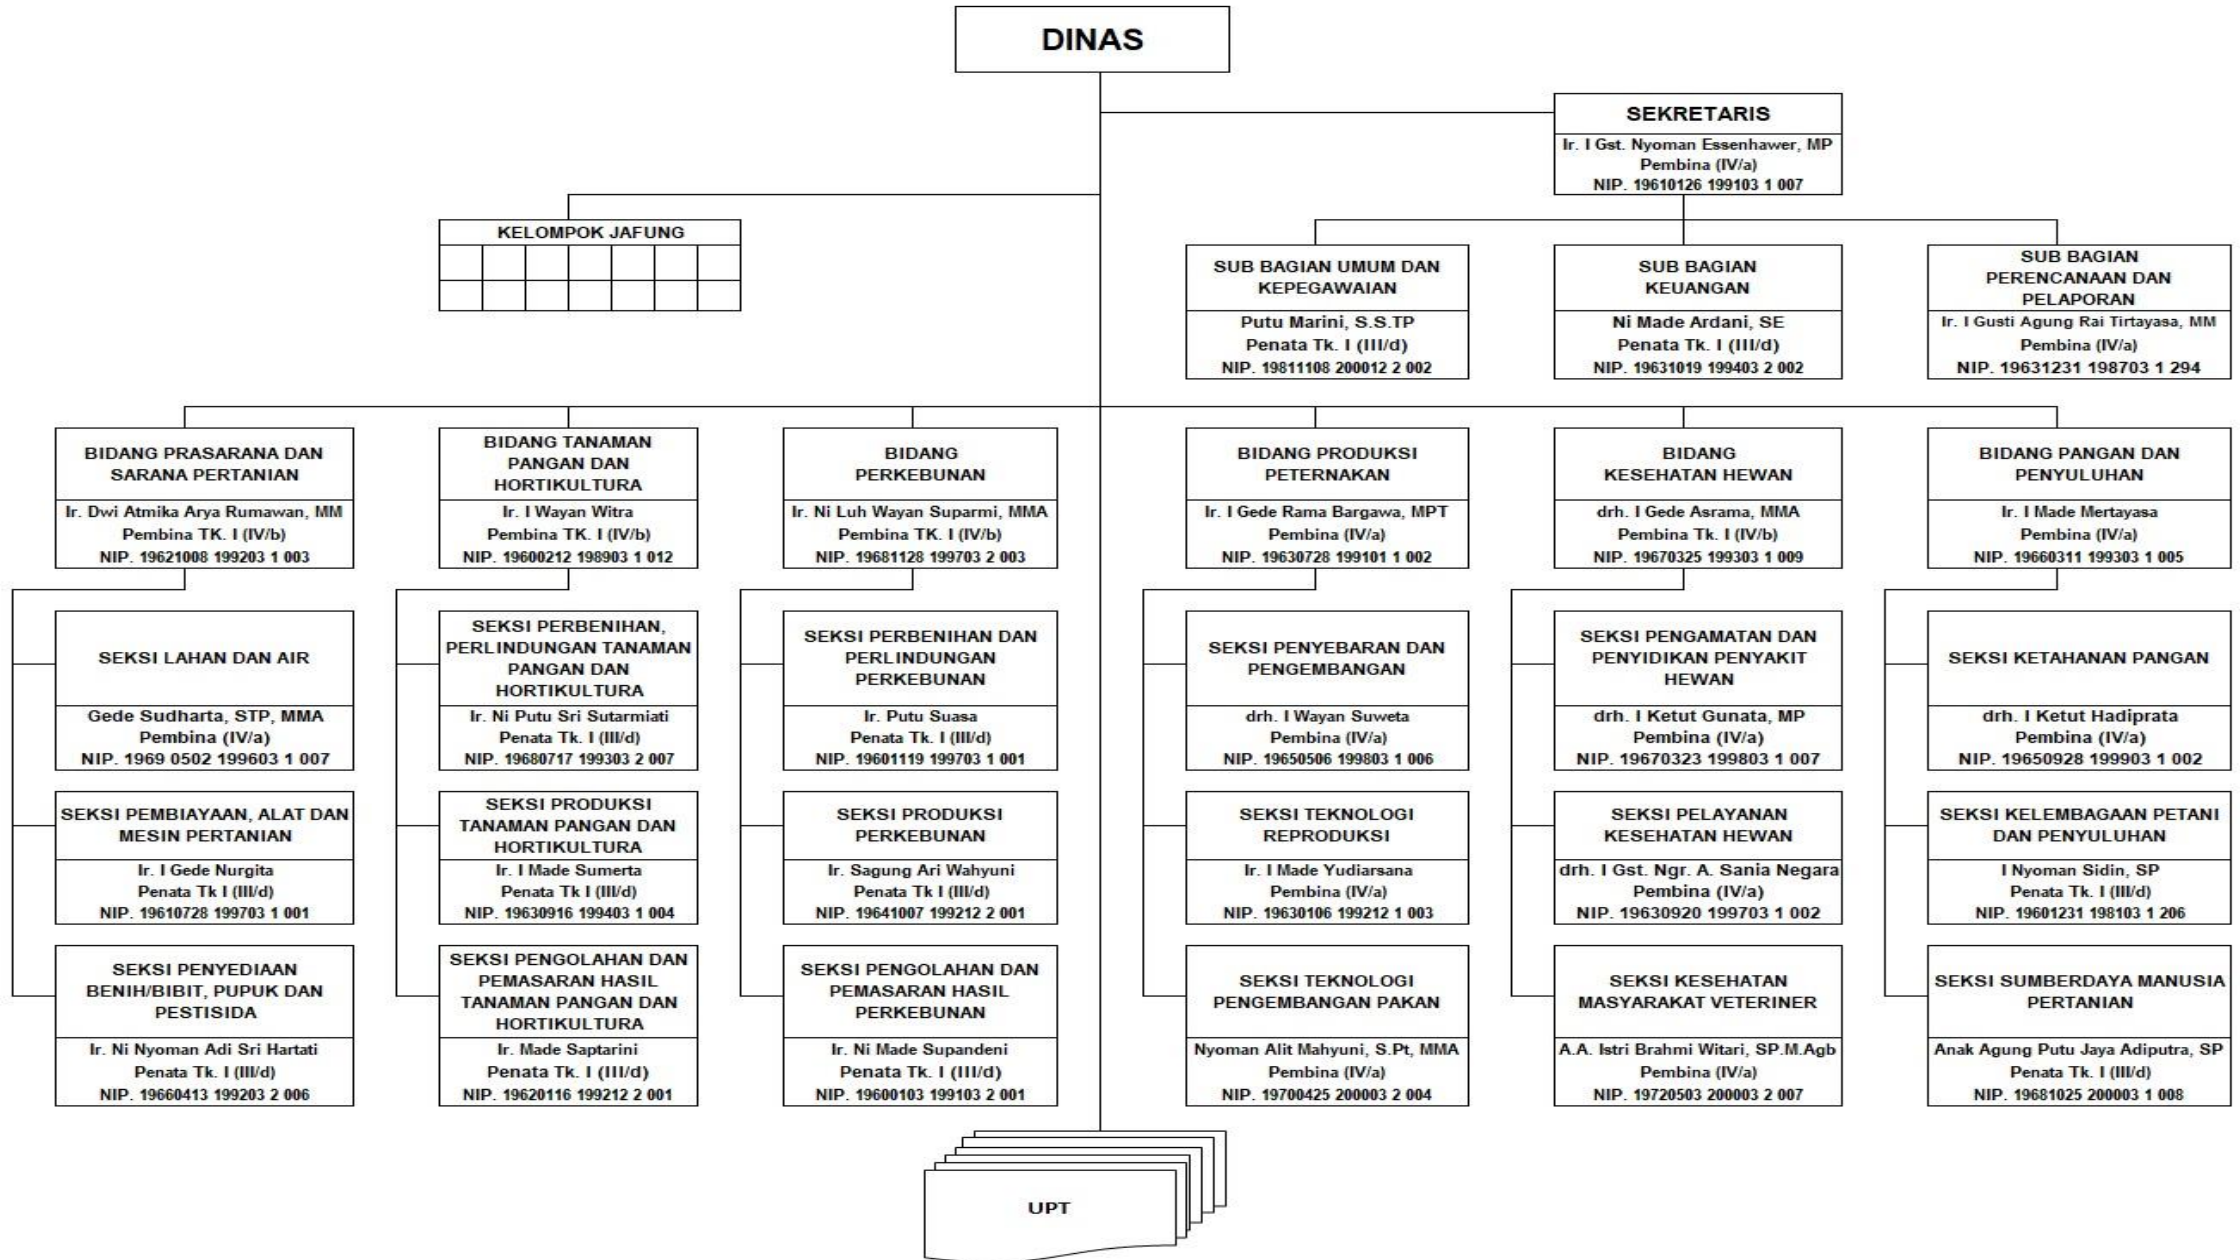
DINAS

SEKRETARIS
Ir. I Gst. Nyoman Essenhawer, MP
Pembina (IV/a)
NIP. 19610126 199103 1 007

KELOMPOK JAFUNG

SUB BAGIAN UMUM DAN KEPEGAWAIAN
Putu Marini, S.S.TP
Penata Tk. I (III/d)
NIP. 19811108 200012 2 002

SUB BAGIAN KEUANGAN
Ni Made Ardani, SE
Penata Tk. I (III/d)
NIP. 19631019 199403 2 002

SUB BAGIAN PERENCANAAN DAN PELAPORAN
Ir. I Gusti Agung Rai Tirtayasa, MM
Pembina (IV/a)
NIP. 19631231 198703 1 294

BIDANG PRASARANA DAN SARANA PERTANIAN
Ir. Dwi Atmika Arya Rumawan, MM
Pembina TK. I (IV/b)
NIP. 19621008 199203 1 003

SEKSI LAHAN DAN AIR
Gede Sudharta, STP, MMA
Pembina (IV/a)
NIP. 1969 0502 199603 1 007

SEKSI PEMBIAYAAN, ALAT DAN MESIN PERTANIAN
Ir. I Gede Nurgita
Penata Tk I (III/d)
NIP. 19610728 199703 1 001

SEKSI PENYEDIAAN BENIH/BIBIT, PUPUK DAN PESTISIDA
Ir. Ni Nyoman Adi Sri Hartati
Penata Tk. I (III/d)
NIP. 19660413 199203 2 006

BIDANG TANAMAN PANGAN DAN HORTIKULTURA
Ir. I Wayan Witra
Pembina TK. I (IV/b)
NIP. 19600212 198903 1 012

SEKSI PERBENIHAN, PERLINDUNGAN TANAMAN PANGAN DAN HORTIKULTURA
Ir. Ni Putu Sri Sutarmiati
Penata Tk. I (III/d)
NIP. 19680717 199303 2 007

SEKSI PRODUKSI TANAMAN PANGAN DAN HORTIKULTURA
Ir. I Made Sumerta
Penata Tk I (III/d)
NIP. 19630916 199403 1 004

SEKSI PENGOLAHAN DAN PEMASARAN HASIL TANAMAN PANGAN DAN HORTIKULTURA
Ir. Made Saptarini
Penata Tk. I (III/d)
NIP. 19620116 199212 2 001

BIDANG PERKEBUNAN
Ir. Ni Luh Wayan Suparmi, MMA
Pembina TK. I (IV/b)
NIP. 19681128 199703 2 003

SEKSI PERBENIHAN DAN PERLINDUNGAN PERKEBUNAN
Ir. Putu Suasa
Penata Tk. I (III/d)
NIP. 19601119 199703 1 001

SEKSI PRODUKSI PERKEBUNAN
Ir. Sagung Ari Wahyuni
Penata Tk I (III/d)
NIP. 19641007 199212 2 001

SEKSI PENGOLAHAN DAN PEMASARAN HASIL PERKEBUNAN
Ir. Ni Made Supandeni
Penata Tk. I (III/d)
NIP. 19600103 199103 2 001

BIDANG PRODUKSI PETERNAKAN
Ir. I Gede Rama Bargawa, MPT
Pembina (IV/a)
NIP. 19630728 199101 1 002

SEKSI PENYEBARAN DAN PENGEMBANGAN
drh. I Wayan Suweta
Pembina (IV/a)
NIP. 19650506 199803 1 006

SEKSI TEKNOLOGI REPRODUKSI
Ir. I Made Yudiarsana
Pembina (IV/a)
NIP. 19630106 199212 1 003

SEKSI TEKNOLOGI PENGEMBANGAN PAKAN
Nyoman Alit Mahyuni, S.Pt, MMA
Pembina (IV/a)
NIP. 19700425 200003 2 004

BIDANG KESEHATAN HEWAN
drh. I Gede Asrama, MMA
Pembina Tk. I (IV/b)
NIP. 19670325 199303 1 009

SEKSI PENGAMATAN DAN PENYIDIKAN PENYAKIT HEWAN
drh. I Ketut Gunata, MP
Pembina (IV/a)
NIP. 19670323 199803 1 007

SEKSI PELAYANAN KESEHATAN HEWAN
drh. I Gst. Ngr. A. Sania Negara
Pembina (IV/a)
NIP. 19630920 199703 1 002

SEKSI KESEHATAN MASYARAKAT VETERINER
A.A. Istri Brahmi Witari, SP.M.Agb
Pembina (IV/a)
NIP. 19720503 200003 2 007

BIDANG PANGAN DAN PENYULUHAN
Ir. I Made Mertayasa
Pembina (IV/a)
NIP. 19660311 199303 1 005

SEKSI KETAHANAN PANGAN
drh. I Ketut Hadiprata
Pembina (IV/a)
NIP. 19650928 199903 1 002

SEKSI KELEMBAGAAN PETANI DAN PENYULUHAN
I Nyoman Sidin, SP
Penata Tk. I (III/d)
NIP. 19601231 198103 1 206

SEKSI SUMBERDAYA MANUSIA PERTANIAN
Anak Agung Putu Jaya Adiputra, SP
Penata Tk. I (III/d)
NIP. 19681025 200003 1 008

UPT